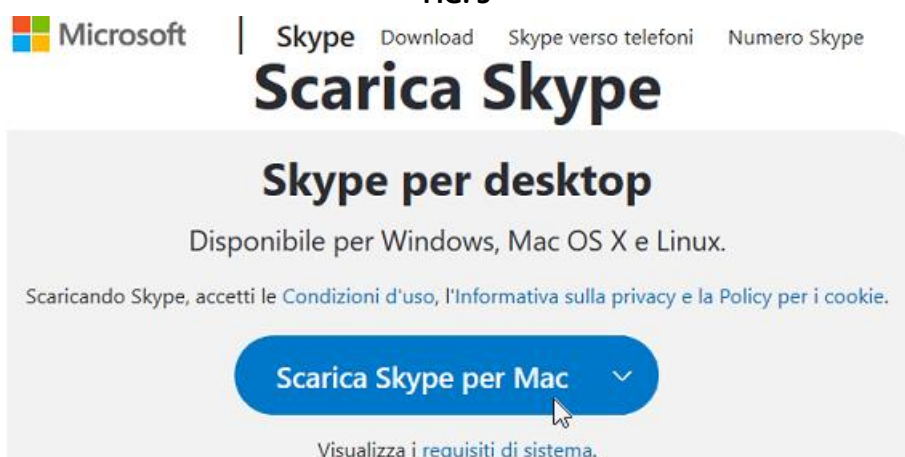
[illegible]

Microsoft | Skype Download Skype verso telefoni Numero Skype

Scarica Skype

Skype per desktop

Disponibile per Windows, Mac OS X e Linux.

Scaricando Skype, accetti le Condizioni d'uso, l'Informativa sulla privacy e la Policy per i cookie.

Scarica Skype per Mac

Visualizza i requisiti di sistema.